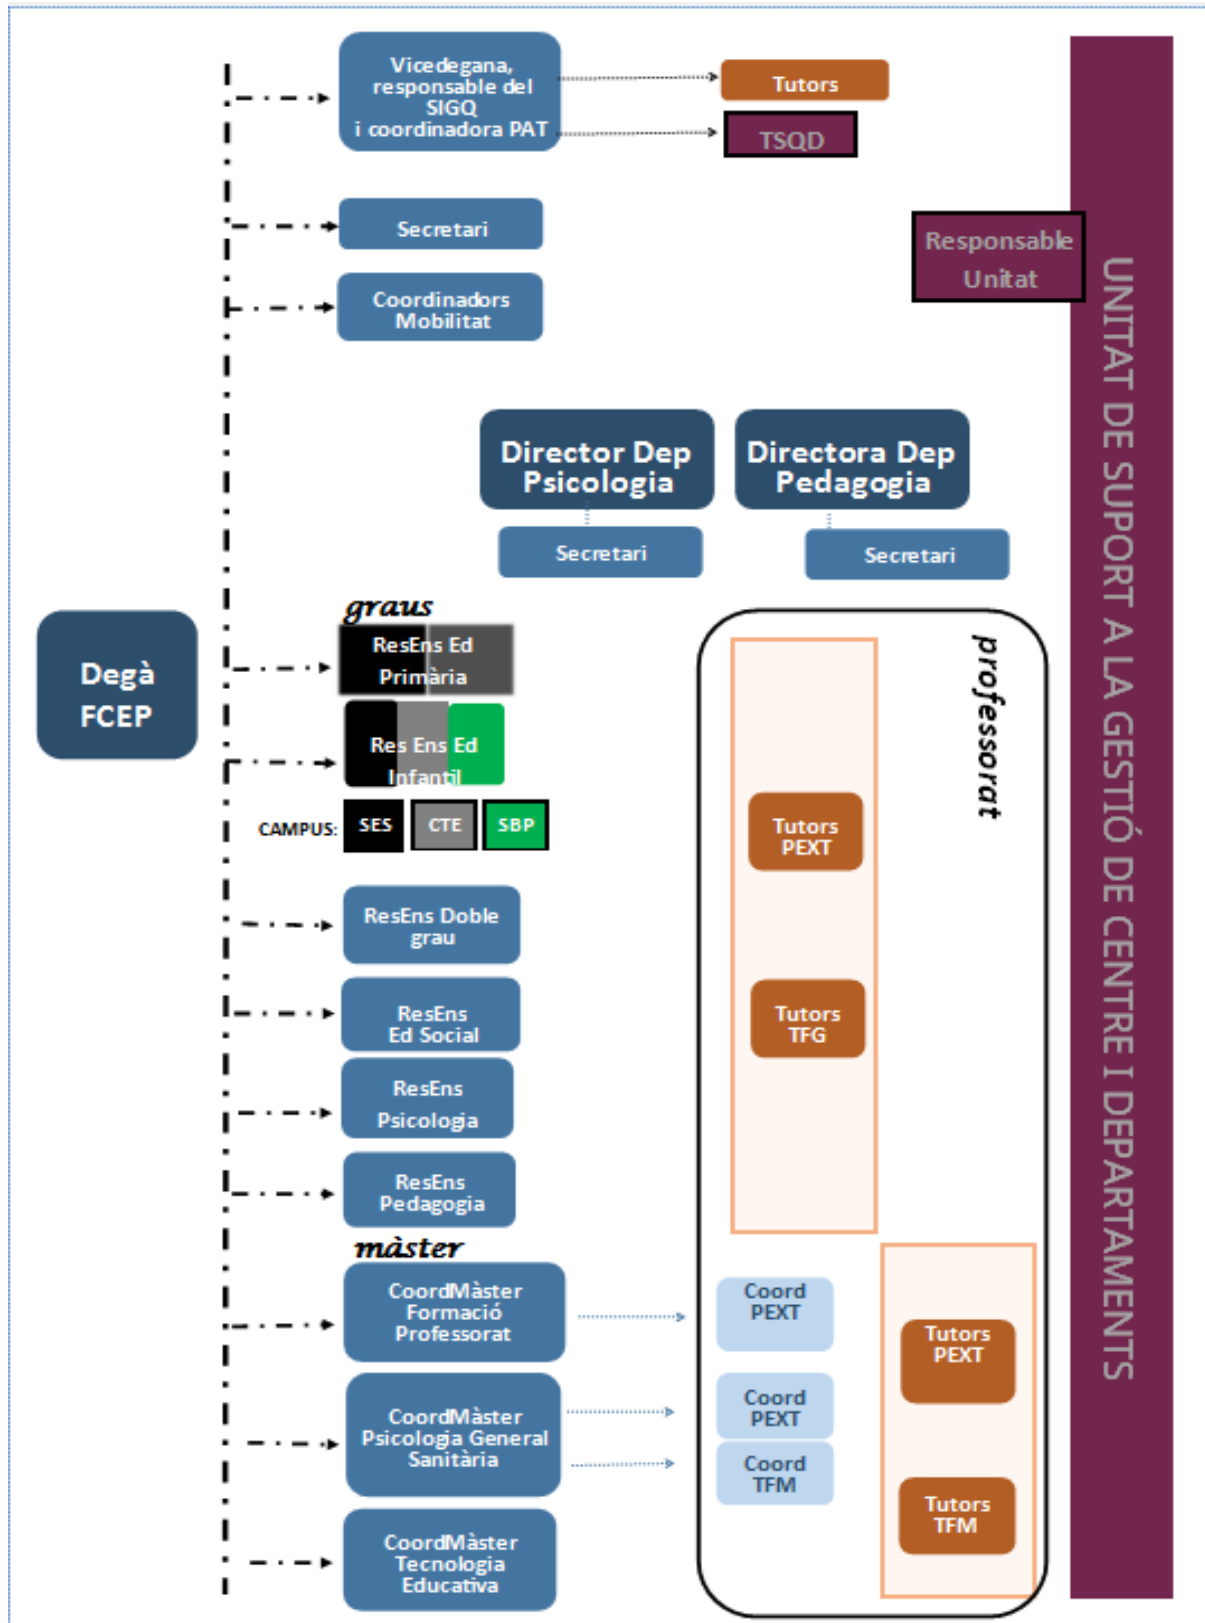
Vicedegana, responsable del SIGQ i coordinadora PAT

Tutors

TSQD

Secretari

Coordinadors Mobilitat

Responsable Unitat

UNITAT DE SUPORT A LA GESTIÓ DE CENTRE I DEPARTAMENTS

Director Dep Psicologia

Directora Dep Pedagogia

Secretari

Secretari

Degà FCEP

graus

ResEns Ed Primària

Res Ens Ed Infantil

CAMPUS: SES CTE SBP

professorat

Tutors PEXT

Tutors TFG

ResEns Doble grau

ResEns Ed Social

ResEns Psicologia

ResEns Pedagogia

màster

CoordMàster Formació Professorat

Coord PEXT

Tutors PEXT

CoordMàster Psicologia General Sanitària

Coord PEXT

Coord TFM

Tutors TFM

CoordMàster Tecnologia Educativa